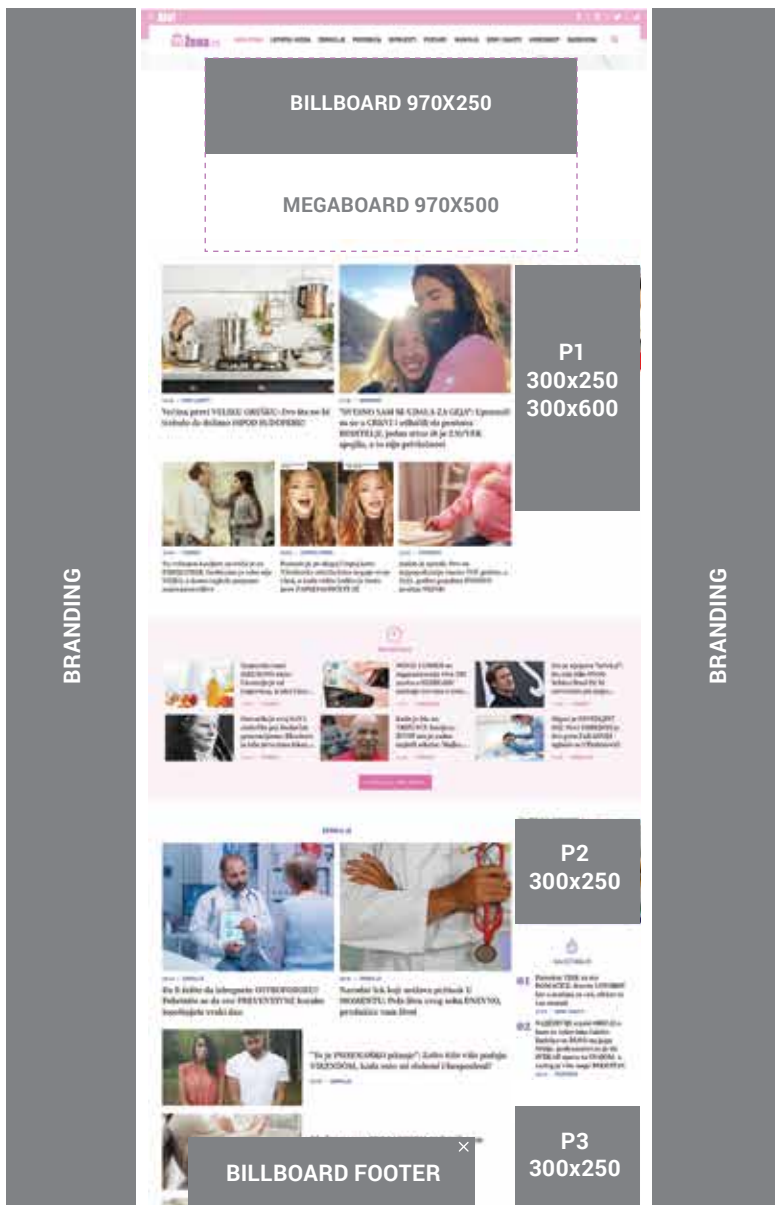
BILLBOARD 970X250

MEGABOARD 970X500

P1
300x250
300x600

BRANDING

BRANDING

Večina pravi VELIKU GREŠKU: Evo šta ne bi trebalo da držimo ISPOD SUDOPERE!

"UVEK SAM SE OSEĆALA ZA GEJ": Upoznali su se u CRKVI i odlučili da postanu RODITELJI, jedan otac ih je ZAUVEK spojila, a to nije privlačnost

P2
300x250

Da li dolite da izbegnete OSTEOPOROZU? Pobrinite se da ove PREVENTIVNE korake

Narodni lek koji uništava pirbosti U MOMENTU: Pola lžica ovog soka ENERVNO, produžite vam život

"To je PREKRASNO pitanje": Zašto žele više podeje VIKENDOM, kada mnu od slobodnil službeni

P3
300x250

BILLBOARD FOOTER
×